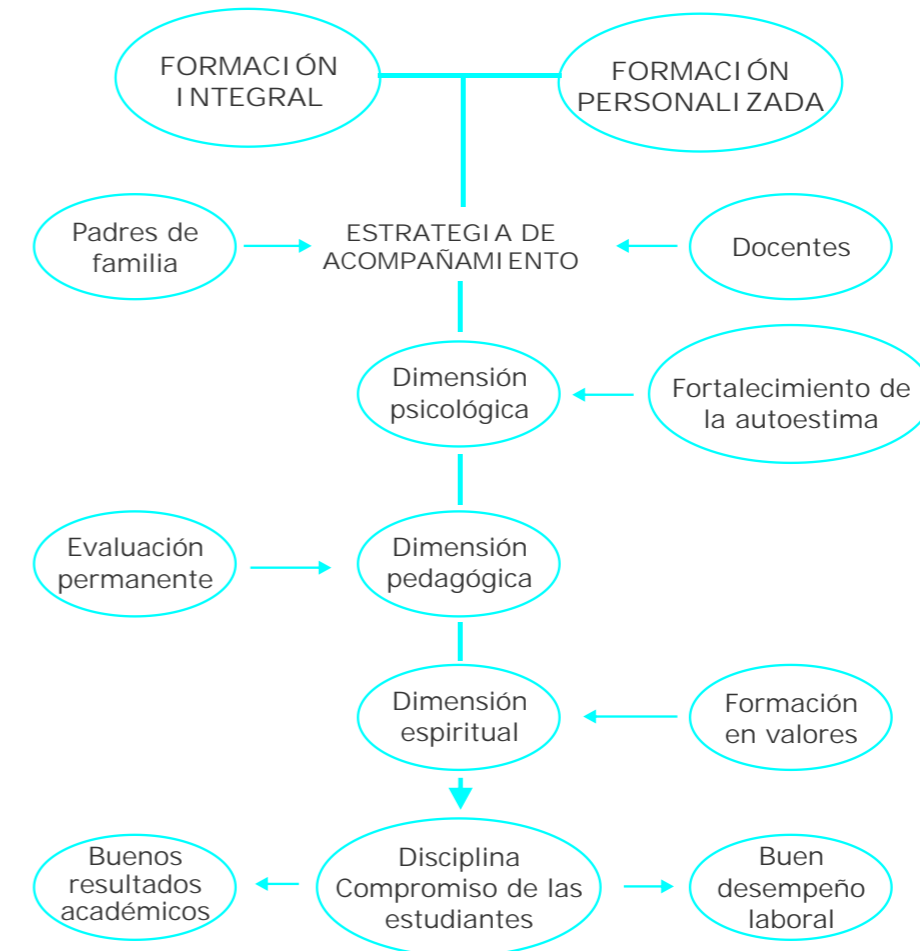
FORMACIÓN INTEGRAL

FORMACIÓN PERSONALIZADA

Padres de familia

ESTRATEGIA DE ACOMPAÑAMIENTO

Docentes

Dimensión psicológica

Fortalecimiento de la autoestima

Evaluación permanente

Dimensión pedagógica

Dimensión espiritual

Formación en valores

Buenos resultados académicos

Disciplina Compromiso de las estudiantes

Buen desempeño laboral